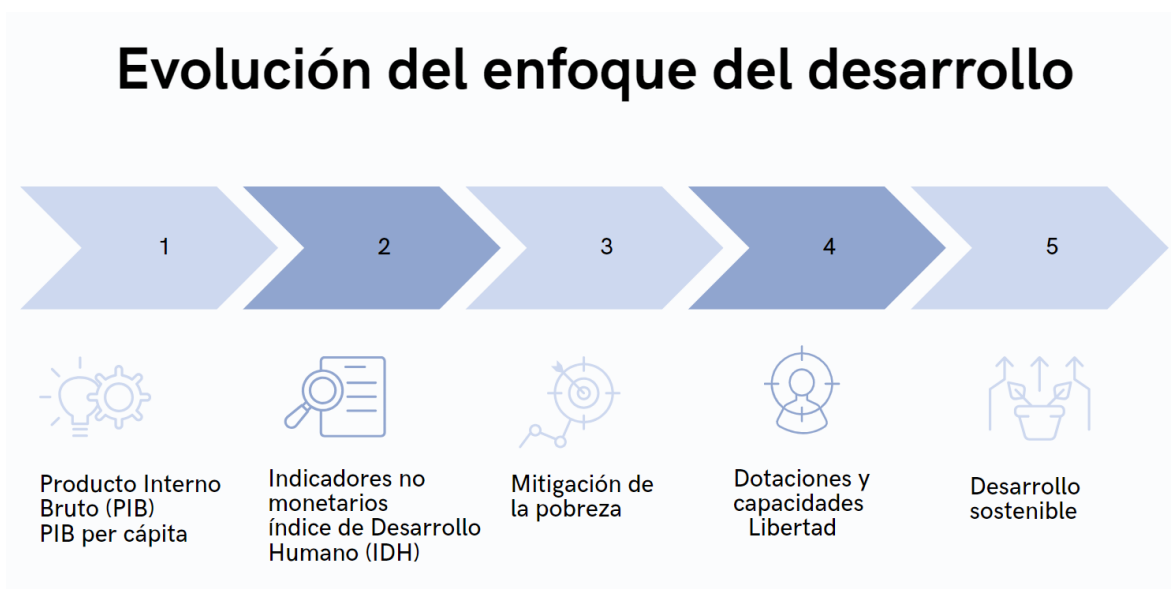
Evolución del enfoque del desarrollo

1

2

3

4

5

Producto Interno Bruto (PIB)
PIB per cápita

Indicadores no monetarios
índice de Desarrollo Humano (IDH)

Mitigación de la pobreza

Dotaciones y capacidades
Libertad

Desarrollo sostenible